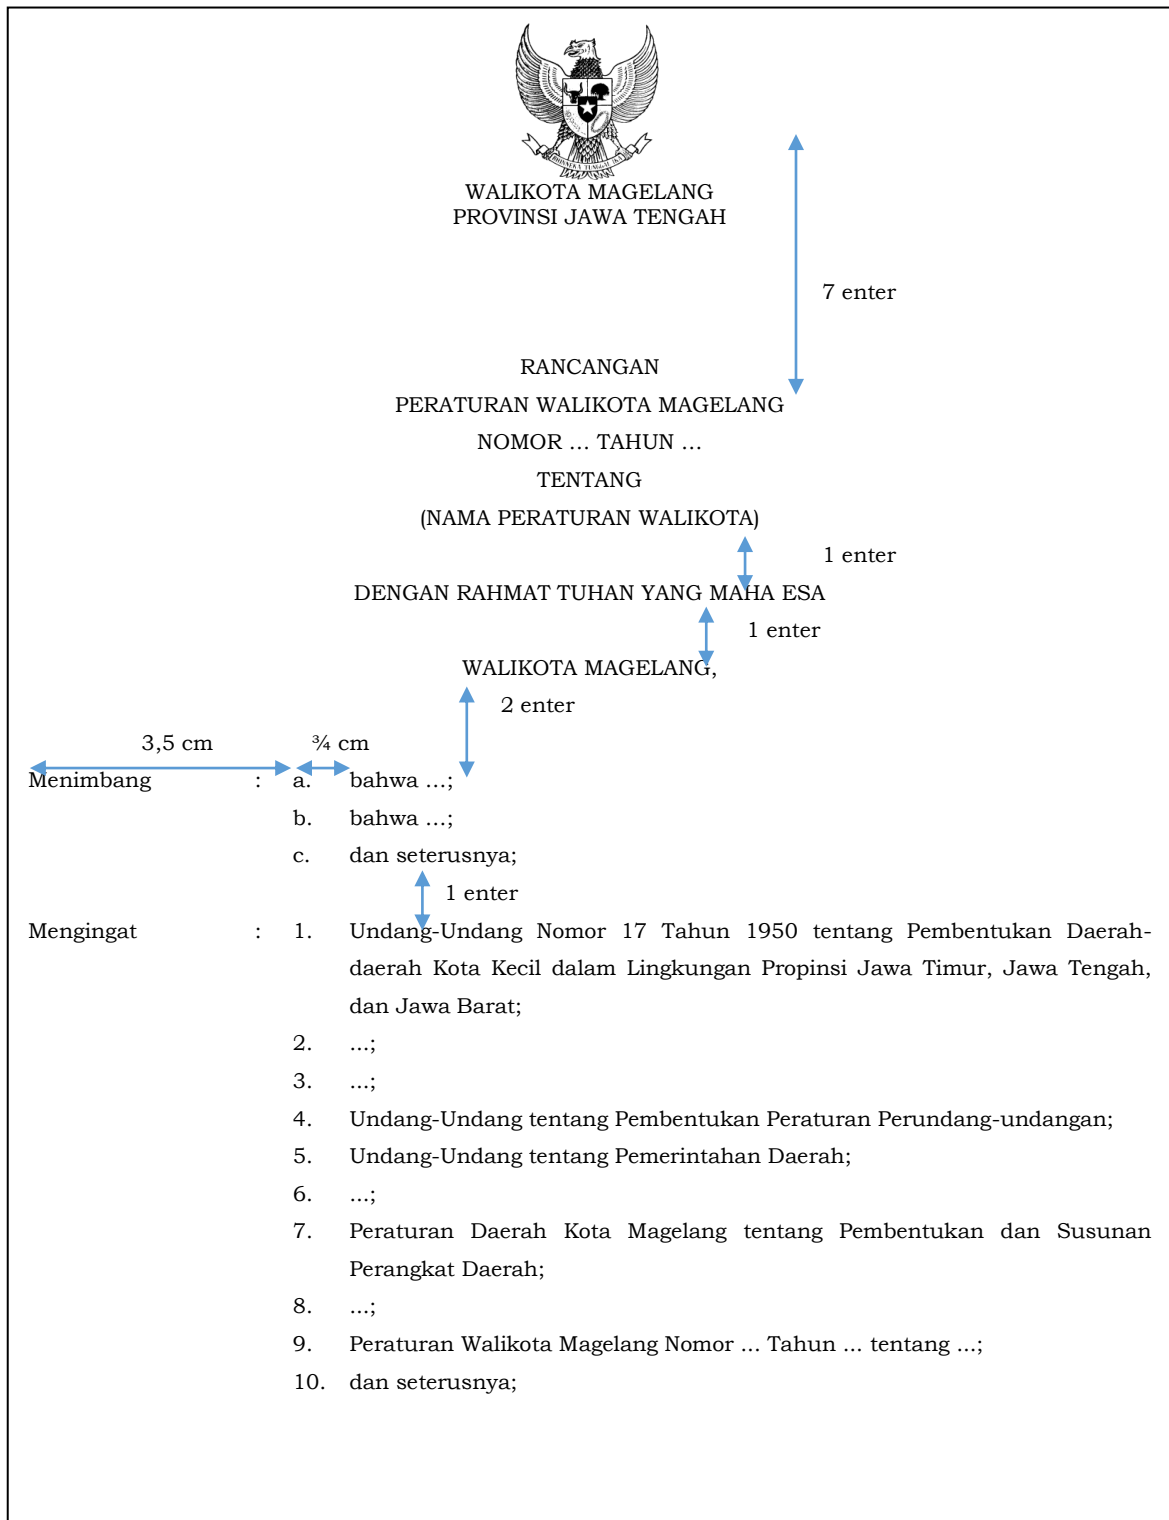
BHINNEKA TUNGGAL IKA

WALIKOTA MAGELANG
PROVINSI JAWA TENGAH

7 enter

RANCANGAN
PERATURAN WALIKOTA MAGELANG
NOMOR ... TAHUN ...
TENTANG
(NAMA PERATURAN WALIKOTA)

1 enter

DENGAN RAHMAT TUHAN YANG MAHA ESA

1 enter

WALIKOTA MAGELANG,

2 enter

3,5 cm ¾ cm

Menimbang : a. bahwa ...;
b. bahwa ...;
c. dan seterusnya;

1 enter

Mengingat : 1. Undang-Undang Nomor 17 Tahun 1950 tentang Pembentukan Daerah-daerah Kota Kecil dalam Lingkungan Propinsi Jawa Timur, Jawa Tengah, dan Jawa Barat;
2. ...;
3. ...;
4. Undang-Undang tentang Pembentukan Peraturan Perundang-undangan;
5. Undang-Undang tentang Pemerintahan Daerah;
6. ...;
7. Peraturan Daerah Kota Magelang tentang Pembentukan dan Susunan Perangkat Daerah;
8. ...;
9. Peraturan Walikota Magelang Nomor ... Tahun ... tentang ...;
10. dan seterusnya;